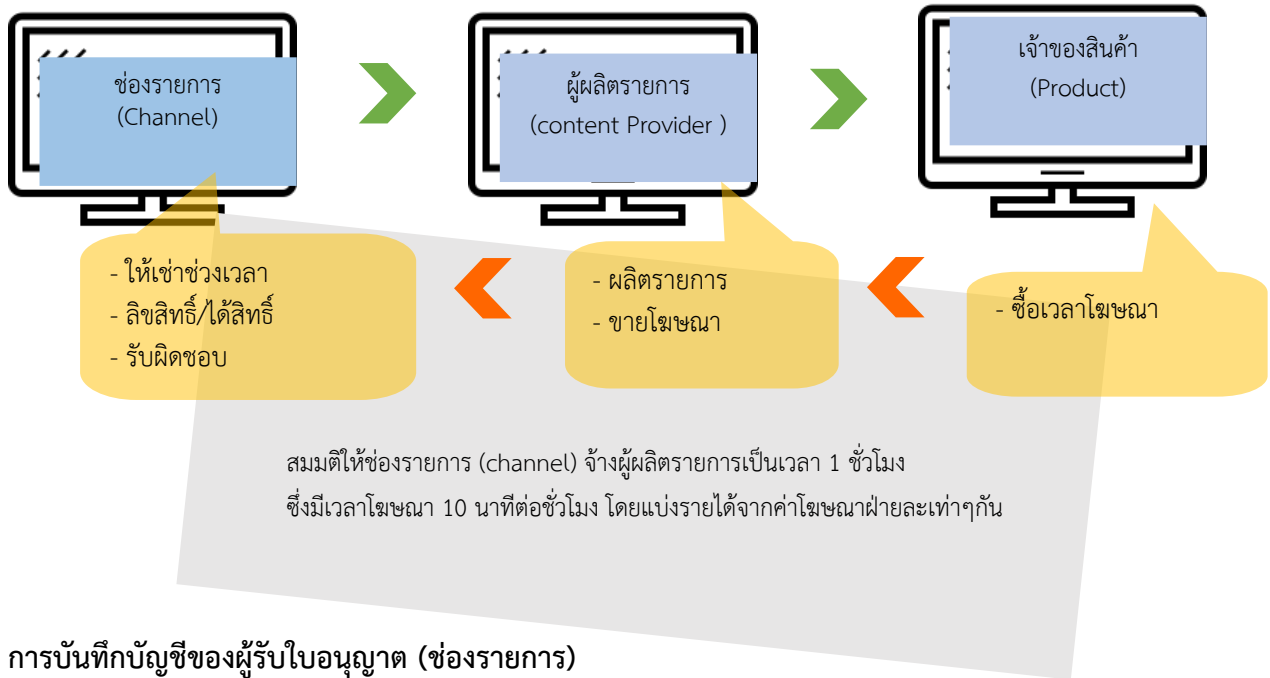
ช่องรายการ
(Channel)

ผู้ผลิตรายการ
(content Provider )

เจ้าของสินค้า
(Product)

- ให้เช่าช่วงเวลา
- ลิขสิทธิ์/ได้สิทธิ์
- รับผิดชอบ

- ผลิตรายการ
- ขายโฆษณา

- ซื้อเวลาโฆษณา

สมมติให้ช่องรายการ (channel) จ้างผู้ผลิตรายการเป็นเวลา 1 ชั่วโมง ซึ่งมีเวลาโฆษณา 10 นาทีต่อชั่วโมง โดยแบ่งรายได้จากค่าโฆษณาฝ่ายละเท่าๆกัน

การบันทึกบัญชีของผู้รับใบอนุญาต (ช่องรายการ)